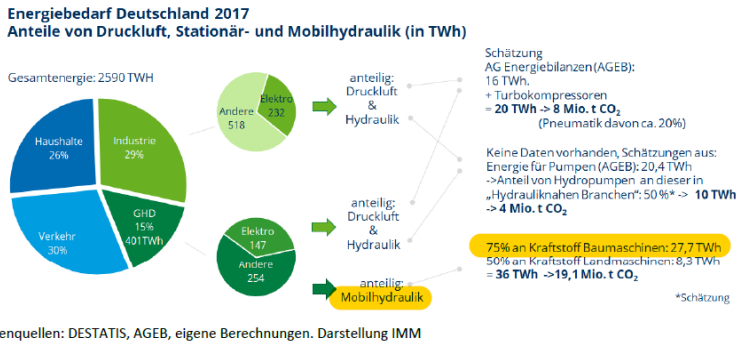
Energiebedarf Deutschland 2017
Anteile von Druckluft, Stationär- und Mobilhydraulik (in TWh)

Gesamtenergie: 2590 TWH

Haushalte 26%

Industrie 29%

Verkehr 30%

GHD 15% 401TWh

Andere 518

Elektro 232

Elektro 147

Andere 254

anteilig: Druckluft & Hydraulik

anteilig: Druckluft & Hydraulik

anteilig: Mobilhydraulik

Schätzung
AG Energiebilanzen (AGEB): 16 TWh.
+ Turbokompressoren
= 20 TWh -> 8 Mio. t $CO_2$
(Pneumatik davon ca. 20%)

Keine Daten vorhanden, Schätzungen aus:
Energie für Pumpen (AGEB): 20,4 TWh
->Anteil von Hydropumpen an dieser in „Hydrauliknahen Branchen": 50%* -> 10 TWh
-> 4 Mio. t $CO_2$

75% an Kraftstoff Baumaschinen: 27,7 TWh
50% an Kraftstoff Landmaschinen: 8,3 TWh
= 36 TWh ->19,1 Mio. t $CO_2$

*Schätzung

enquellen: DESTATIS, AGEB, eigene Berechnungen. Darstellung IMM